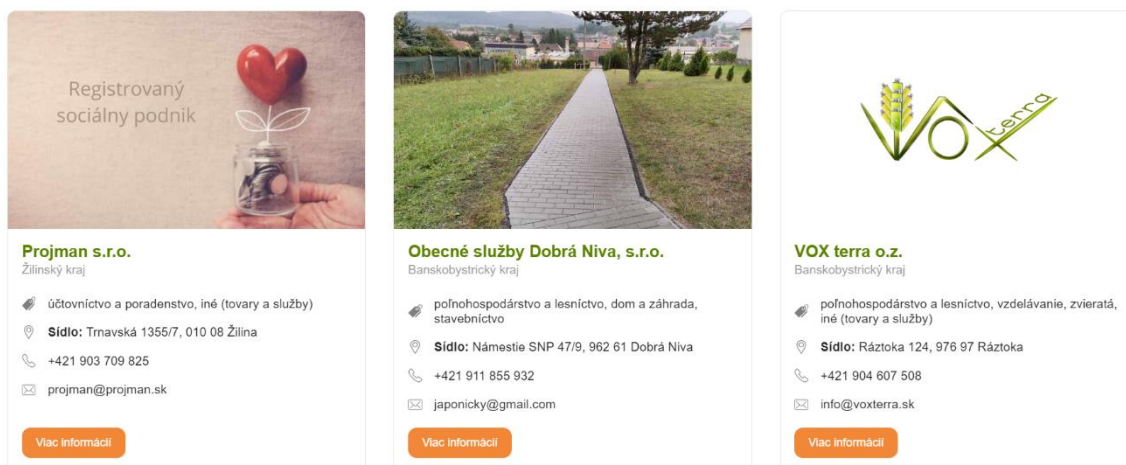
Registrovaný sociálny podnik

Projman s.r.o.
Žilinský kraj

účtovníctvo a poradenstvo, iné (tovary a služby)

Sídlo: Trnavská 1355/7, 010 08 Žilina

+421 903 709 825

projman@projman.sk

Viac informácií

Obecné služby Dobrá Niva, s.r.o.
Banskobystrický kraj

poľnohospodárstvo a lesníctvo, dom a záhrada, stavebníctvo

Sídlo: Námestie SNP 47/9, 962 61 Dobrá Niva

+421 911 855 932

japonicky@gmail.com

Viac informácií

VOX terra

VOX terra o.z.
Banskobystrický kraj

poľnohospodárstvo a lesníctvo, vzdelávanie, zvieratá, iné (tovary a služby)

Sídlo: Ráztoka 124, 976 97 Ráztoka

+421 904 607 508

info@voxterra.sk

Viac informácií